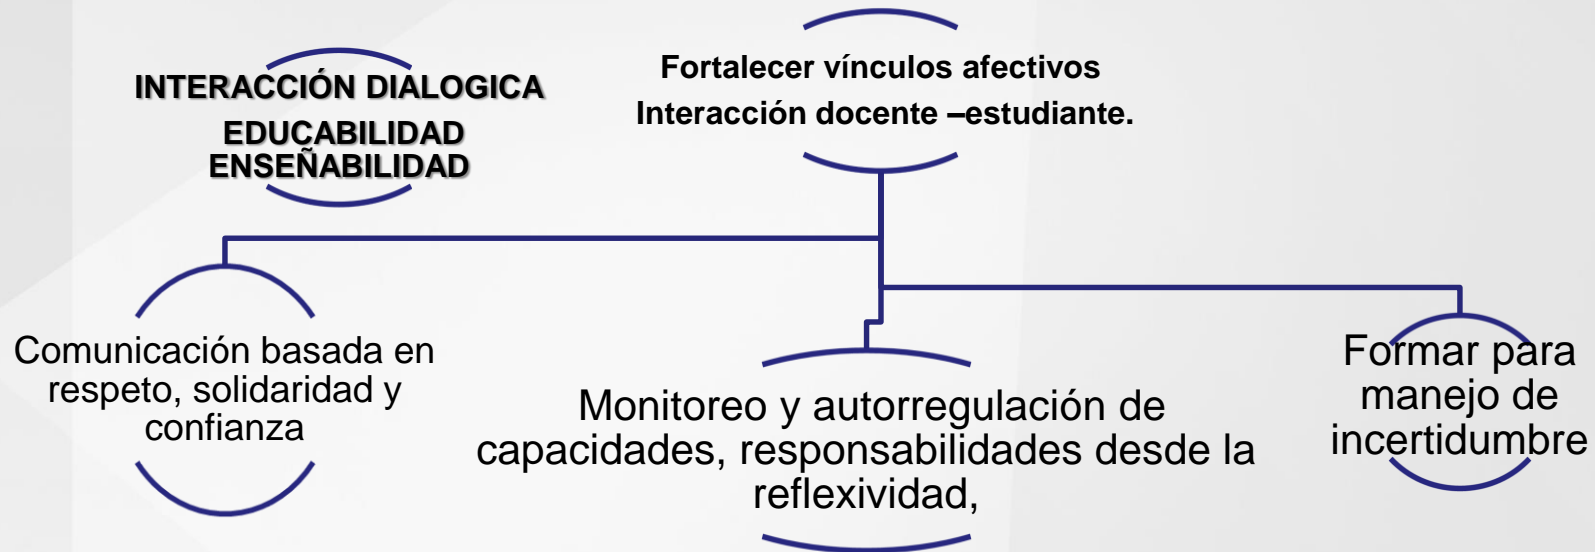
INTERACCIÓN DIALOGICA
EDUCABILIDAD
ENSEÑABILIDAD

Fortalecer vínculos afectivos
Interacción docente –estudiante.

Comunicación basada en respeto, solidaridad y confianza

Monitoreo y autorregulación de capacidades, responsabilidades desde la reflexividad,

Formar para manejo de incertidumbre